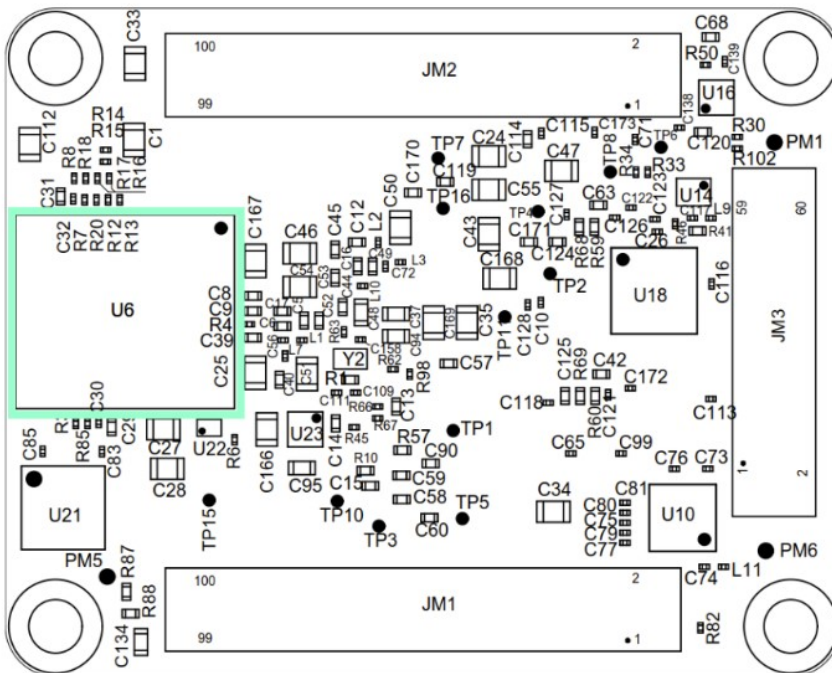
C33
100
2
JM2
99
1
C68
R50
C139
U16
C138
R14
R15
C112
C1
R8
R18
R17
R16
C31
C24
C114
C115
C173
TP7
TP6
C71
R30
C120
PM1
R102
TP8
R34
R33
C170
C119
C47
C50
TP16
C55
C127
C63
C122
C123
U14
L9
TP4
C121
C126
C117
R40
R41
C32
R7
R20
R12
R13
C167
C46
C45
C12
L2
C49
L3
C72
C43
C171
C168
R68
R59
C124
C26
59
60
C54
C53
C44
C16
L10
TP2
U6
C8
C9
R4
C39
C25
C174
C6
C56
L1
C52
R63
C48
C37
C169
C35
TP11
C128
C10
U18
C116
JM3
C58
Y2
C158
R62
C94
C57
C125
R69
C42
C172
R1
C4
C51
C109
C111
R66
R67
R98
C13
C118
R60
C12
C113
C30
C85
R85
C29
C27
U22
R6
U23
R45
C14
R57
TP1
C65
C99
C76
C73
1
2
C83
C28
C166
C95
R10
C15
C90
C59
C58
U21
TP15
TP10
TP3
C60
TP5
C34
C81
C80
C75
C79
C77
U10
PM5
R87
PM6
C74
L11
100
2
R88
JM1
C134
99
1
R82